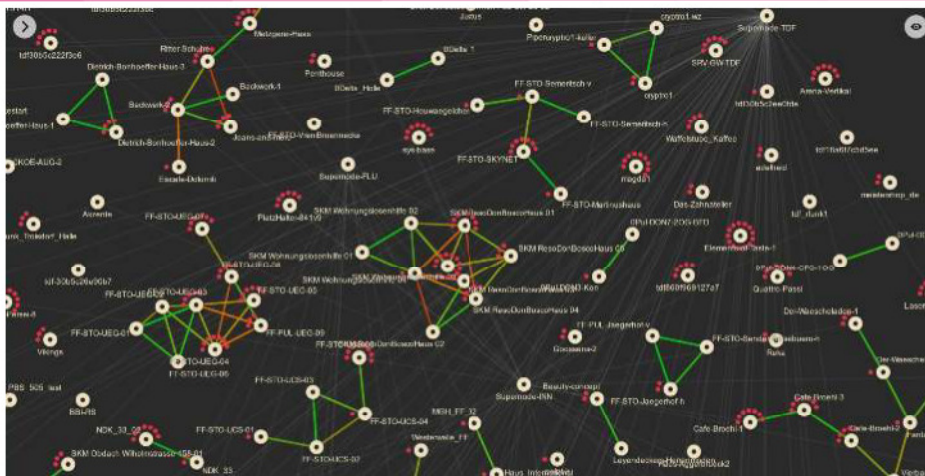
Jactus
Piporaypto1-keller
crypto1.wz
Supernode-TDF
tdf3b5c222f3c6
Ritter-Schulte
Metzgerei-Haase
Dietrich-Bonhoeffer-Haus-3
Penthouse
BDelta_1
BDelta_Halle
SRV-GW-TDF
crypto1
Arena-Vertikal
Backwork-1
Backwork-2
Dietrich-Bonhoeffer-Haus-2
Joans-and-Fr...
FF-STO-VanBeuernecke
FF-STO-Hauwangeldorf
FF-STO-Semerbsch-v
FF-STO-Semerbsch-h
tdf3b5c3ee0fde
Waffelstube_Kaffee
tdf1fa87c3d5ee
SKOB-AUG-2
Estade-Dolomit
sys-base
FF-STO-SKYNET
magda1
adelheid
Supernode-PLU
FF-STO-Marlinushaus
Das-Zahnstelter
Arcelle
tdf_dunk1
maxlentrop_de
FF-STO-UEG-07
PlatzHalter-84179
SKM Wohnungsloeshilfe 02
SKM ResoDonBoscoHaus 01
DPxDOM7-ZOG-GTD
tdf-30b5c26e06b7
SKM Wohnungslosenhilfe 01
SKM ResoDonBoscoHaus 03
Elementarc-Traila-1
FF-STO-UEG-03
FF-STO-UEG-05
SKM Wohnungslosenhilfe 04
FF-STO-UEG-06
DPxDOM7-Kon
tdf00f969127a7
Quattro-Passi
FF-STO-UEG-02
FF-PUL-UEG-09
SKM ResoDonBoscoHaus 04
Der-Waescheladen-1
Vikings
FF-STO-UEG-04
FF-STO-UEG-08
FF-STO-ResoDonBoscoHaus 02
FF-PUL_Jaegerhof-v
Goosiana-2
FF-STO-Bendamaeusbauern-h
Rana
Der-Waesche
FF-STO-UCS-03
Beauty-concept
Supernode-INN
FF-STO-Jaegerhof-h
PBS_505_test
BBI-RS
Cafe Brochl-3
NDK_33_01
MGH_FF_32
FF-STO-UCS-04
Cafe Brochl-1
Cafe-Brochl-2
FF-STO-UCS-01
FF-STO-UCS-07
Westerwelle_FF
SKM Obdach Wilhelmstrasse 158-01
NDK_33
Leyendeckerei-Hohenstaufen
Haus_Internet